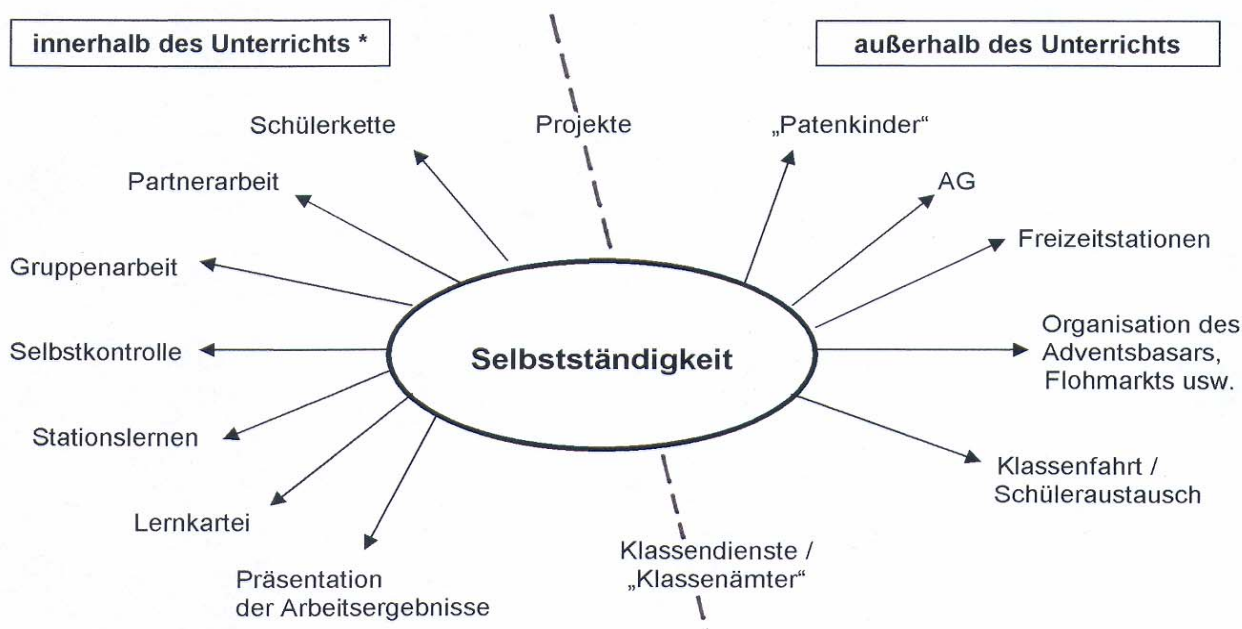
innerhalb des Unterrichts *

außerhalb des Unterrichts

Schülerkette

Projekte

„Patenkinder"

Partnerarbeit

AG

Gruppenarbeit

Freizeitstationen

Selbstkontrolle

Selbstständigkeit

Organisation des Adventsbasars, Flohmarkts usw.

Stationslernen

Klassenfahrt / Schüleraustausch

Lernkartei

Präsentation der Arbeitsergebnisse

Klassendienste / „Klassenämter"